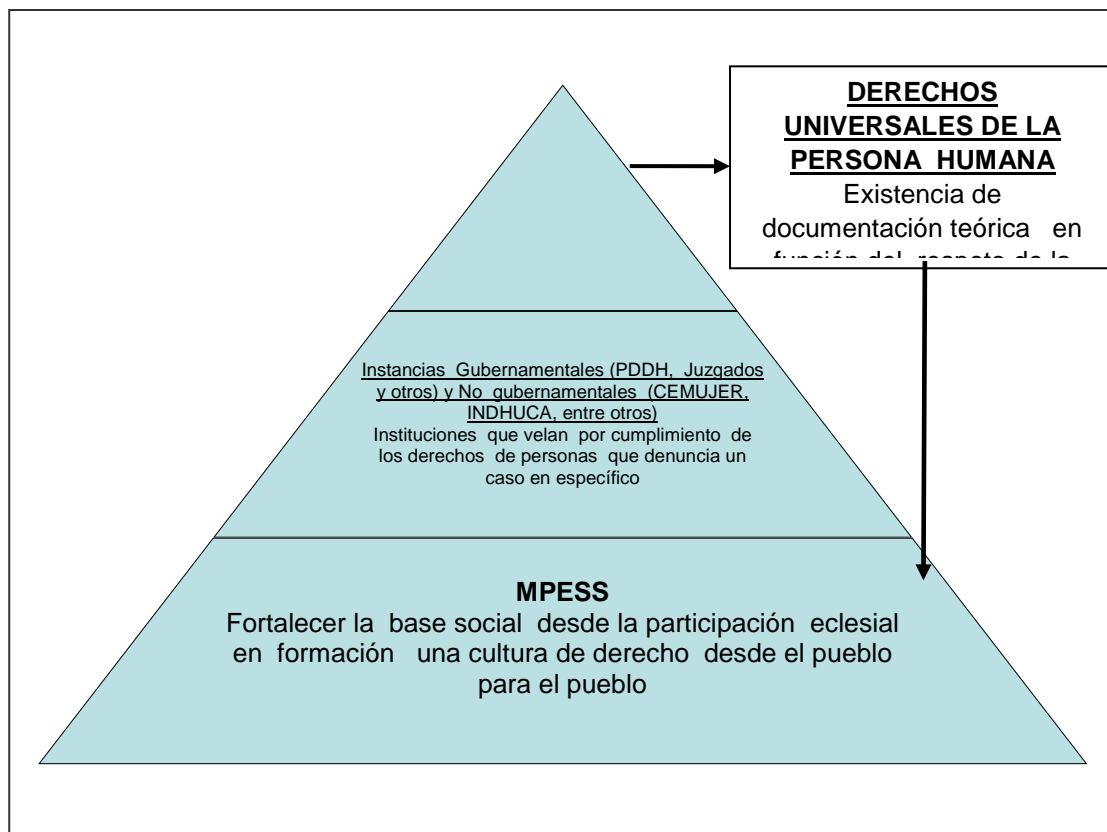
DERECHOS UNIVERSALES DE LA PERSONA HUMANA
Existencia de documentación teórica en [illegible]

Instancias Gubernamentales (PDDH, Juzgados y otros) y No gubernamentales (CEMUJER, INDHUCA, entre otros)
Instituciones que velan por cumplimiento de los derechos de personas que denuncia un caso en específico

MPESS
Fortalecer la base social desde la participación eclesial en formación una cultura de derecho desde el pueblo para el pueblo